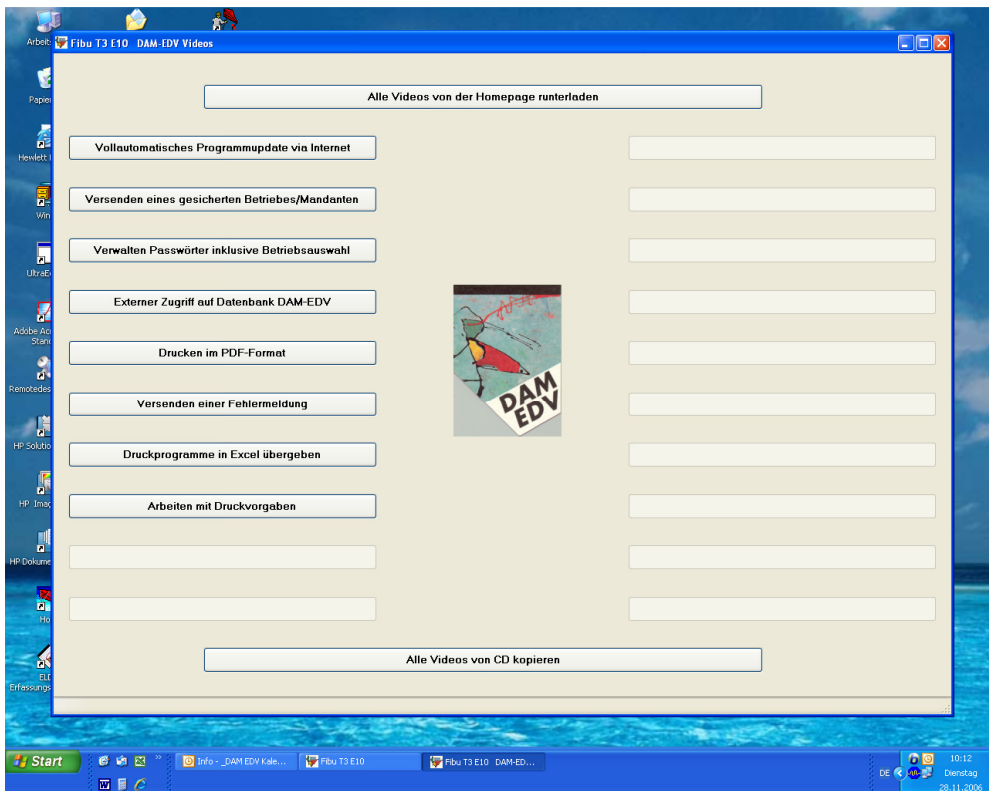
Arbeit
Papier
Hewlett
Win
UltraE
Adobe Ac Stan
Remotedes
HP Solutio
HP Imag
HP Dokume
Ho
ELD Erfassungs

Fibu T3 E10 DAM-EDV Videos

Alle Videos von der Homepage runterladen

Vollautomatisches Programmupdate via Internet

Versenden eines gesicherten Betriebes/Mandanten

Verwalten Passwörter inklusive Betriebsauswahl

Externer Zugriff auf Datenbank DAM-EDV

Drucken im PDF-Format

Versenden einer Fehlermeldung

Druckprogramme in Excel übergeben

Arbeiten mit Druckvorgaben

DAM EDV

Alle Videos von CD kopieren

Start
Info - _DAM EDV Kale...
Fibu T3 E10
Fibu T3 E10 DAM-ED...
DE
10:12
Dienstag
28.11.2006